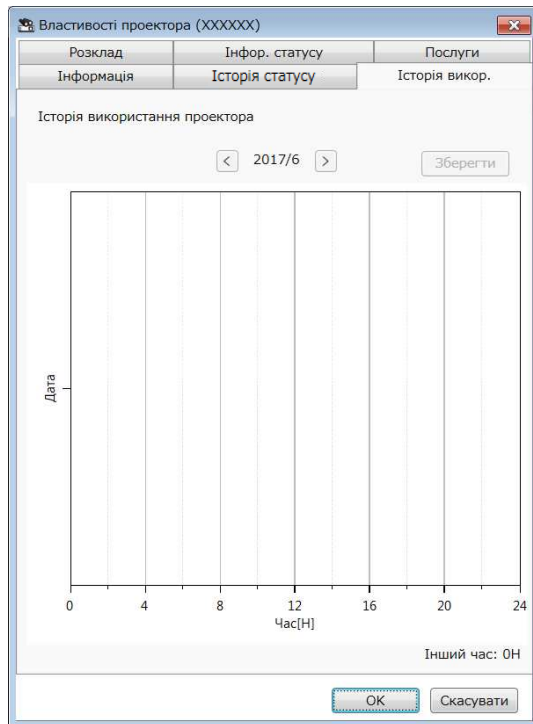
Властивості проектора (XXXXXX)

Розклад
Інфор. статусу
Послуги
Інформація
Історія статусу
Історія викор.

Історія використання проектора

<
2017/6
>
Зберегти

Дата

0
4
8
12
16
20
24
Час[H]

Інший час: 0H

OK
Скасувати